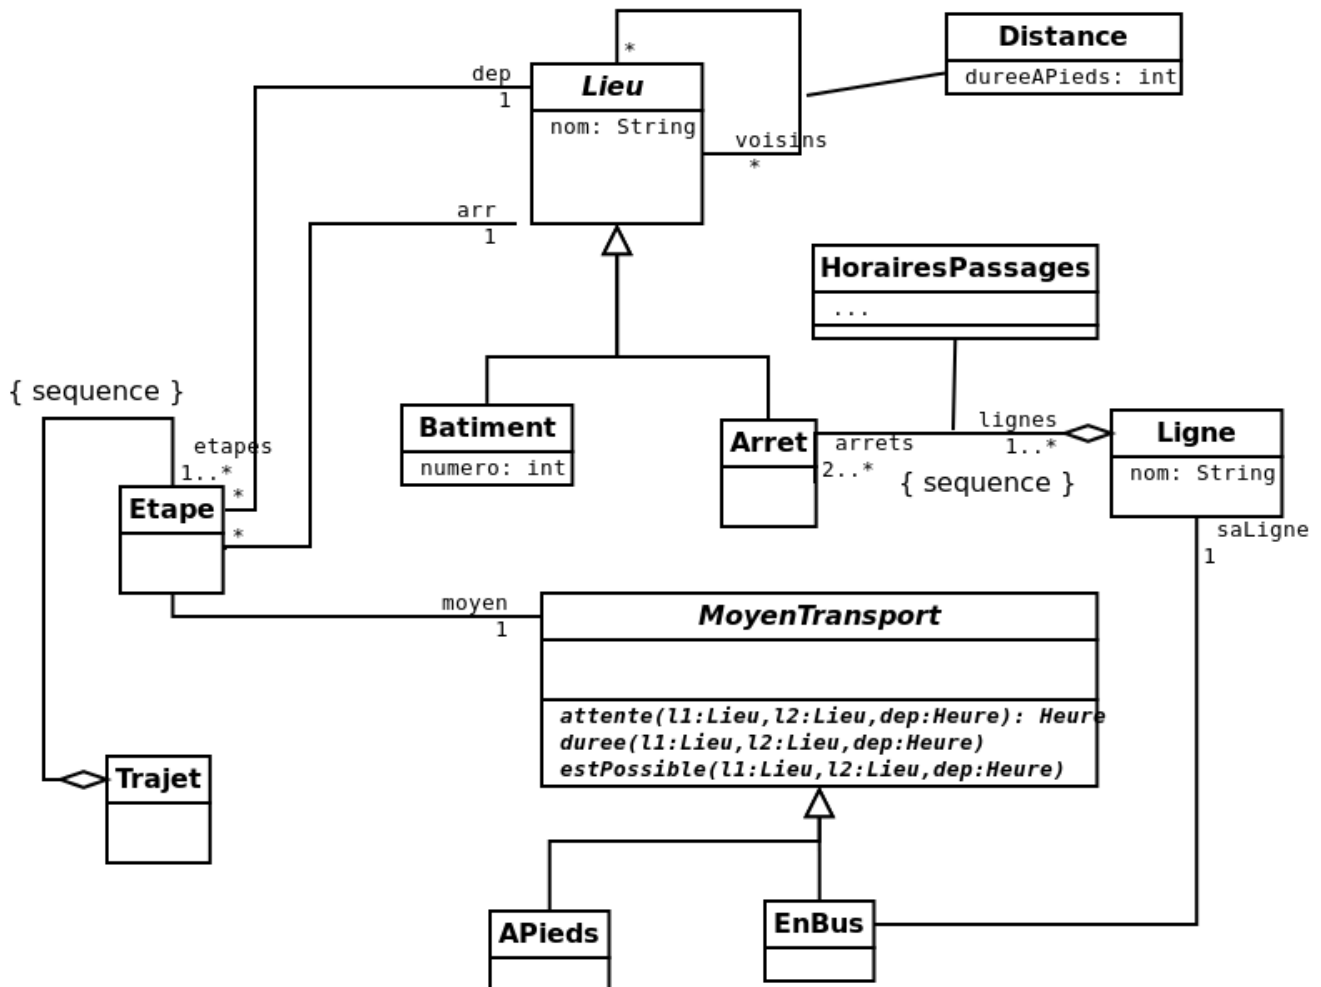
Distance
dureeAPieds: int

*
dep
1
Lieu
nom: String
voisins
*
arr
1

HorairesPassages
...

{ sequence }
etapes
1..*
*
*
Etape

Batiment
numero: int

Arret
arrets
2..*
lignes
1..*
{ sequence }
Ligne
nom: String
saLigne
1

moyen
1
MoyenTransport
attente(l1:Lieu,l2:Lieu,dep:Heure): Heure
duree(l1:Lieu,l2:Lieu,dep:Heure)
estPossible(l1:Lieu,l2:Lieu,dep:Heure)

Trajet

APieds
EnBus